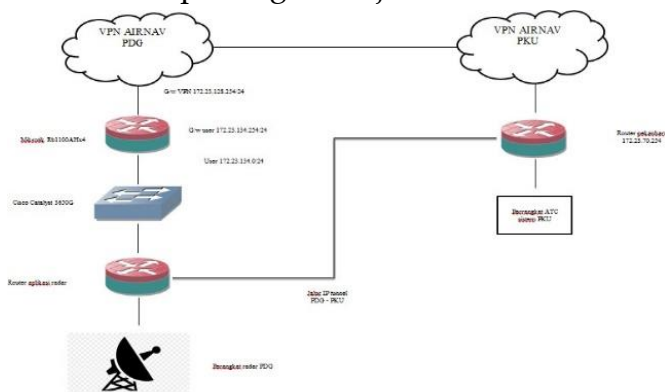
VPN AIRNAV PDG

VPN AIRNAV PKU

Gw VPN 172.25.128.254/24

Mikrotik Rb1100AHx4

Gw user 172.23.134.254/24

User 172.23.134.0/24

Cisco Catalyst 3650G

Router aplikasi radar

Jalur IP tunnel PDG - PKU

Perangkat radar PDG

Router pekanbaru 172.25.70.2/24

Perangkat ATC sistem PKU